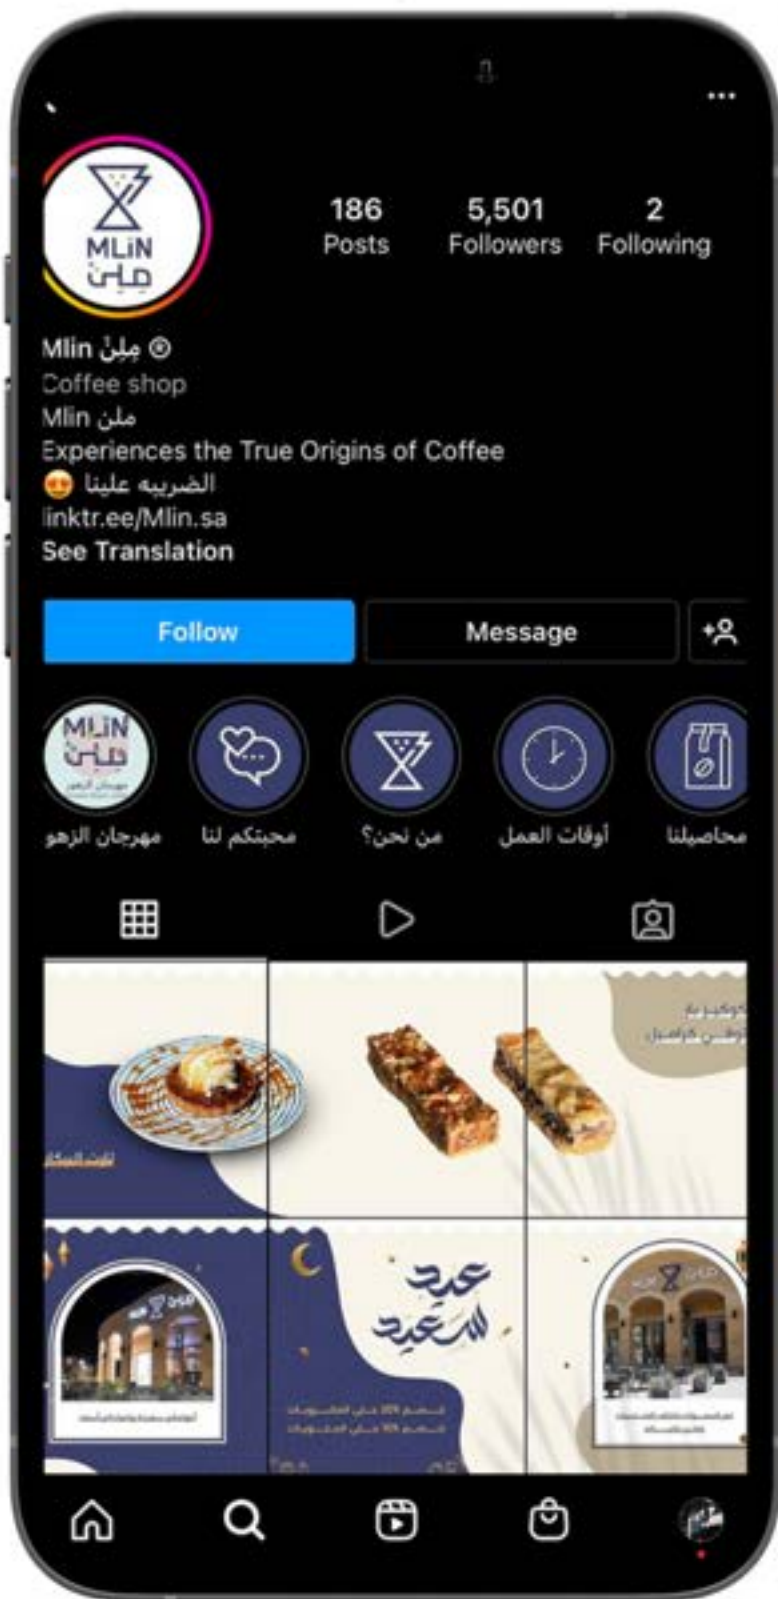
MLiN ملِن

186
Posts

5,501
Followers

2
Following

Mlin مِلِنْ ®
Coffee shop
Mlin ملن
Experiences the True Origins of Coffee
الضريبه علينا 😍
linktr.ee/Mlin.sa
See Translation

Follow
Message

MLiN ملِن
مهرجان الزهو

مهرجان الزهو
محبتكم لنا
من نحن؟
أوقات العمل
محاصيلنا

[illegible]

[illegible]

عيد سعيد

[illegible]

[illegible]